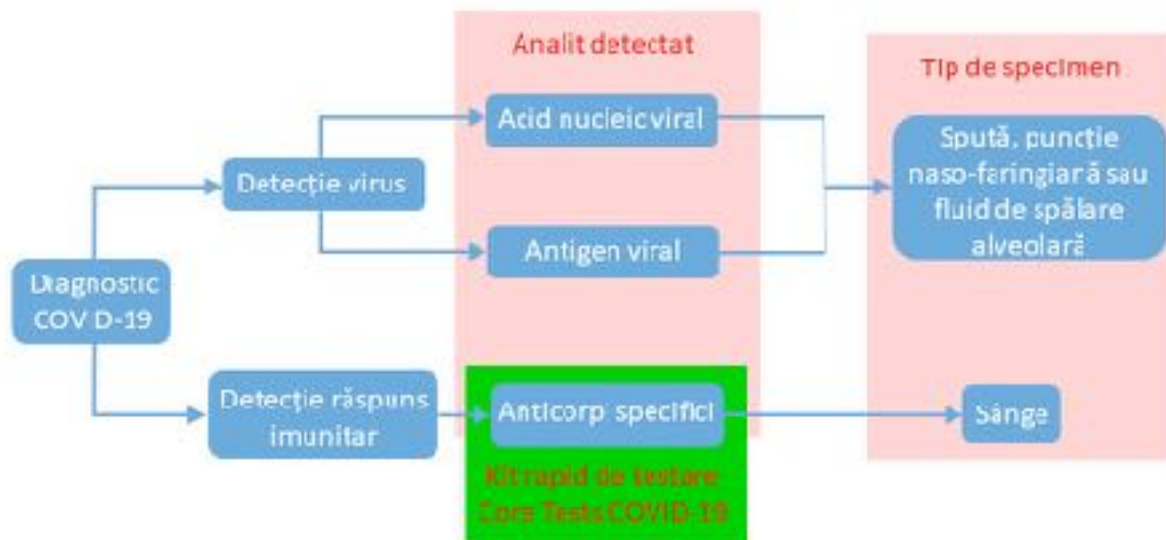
Analit detectat

Tip de specimen

Diagnostic COVID-19

Detecție virus

Acid nucleic viral

Antigen viral

Spută, puncție naso-faringiară sau fluid de spălare alveolară

Detecție răspuns imunitar

Anticorpi specifici

Sânge

Kit rapid de testare Core Tests COVID-19